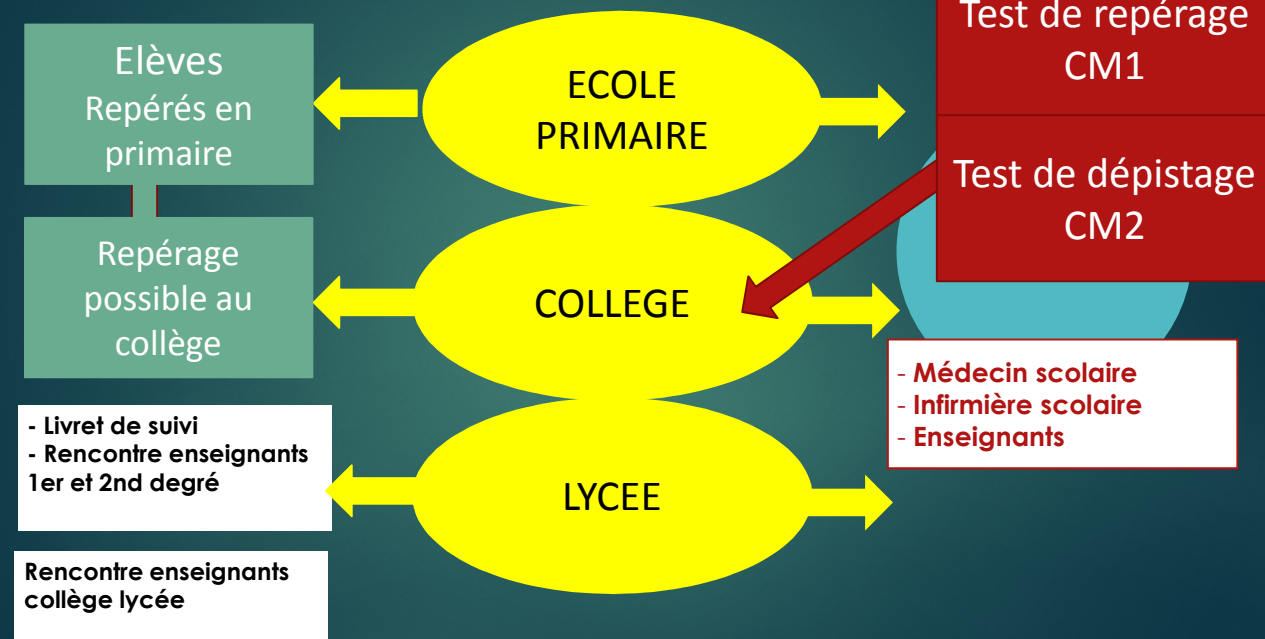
Elèves
Repérés en primaire

Repérage possible au collège

- Livret de suivi
- Rencontre enseignants 1er et 2nd degré

Rencontre enseignants collège lycée

ECOLE PRIMAIRE

COLLEGE

LYCEE

Test de repérage CM1

Test de dépistage CM2

- Médecin scolaire
- Infirmière scolaire
- Enseignants